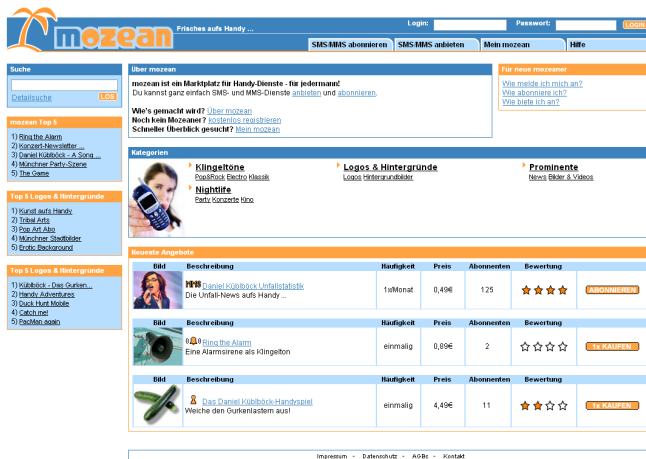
mozean Frisches aufs Handy ...

Login: Passwort: LOGIN

SMS/MMS abonnieren | SMS/MMS anbieten | Mein mozean | Hilfe

Suche

Detailsuche LOS

mozean Top 5

1) Ring the Alarm
2) Konzert-Newsletter ...
3) Daniel Küblböck - A Song ...
4) Münchner Party-Szene
5) The Game

Top 5 Logos & Hintergründe

1) Kunst aufs Handy
2) Tribal Arts
3) Pop Art Abo
4) Münchner Stadtbilder
5) Erotic Background

Top 5 Logos & Hintergründe

1) Küblböck - Das Gurken...
2) Handy Adventures
3) Duck Hunt Mobile
4) Catch me!
5) PacMan again

Über mozean

mozean ist ein Marktplatz für Handy-Dienste - für jedermann!
Du kannst ganz einfach SMS- und MMS-Dienste anbieten und abonnieren.

Wie's gemacht wird? Über mozean
Noch kein Mozeaner? kostenlos registrieren
Schneller Überblick gesucht? Mein mozean

Für neue mozeaner

Wie melde ich mich an?
Wie abonniere ich?
Wie biete ich an?

Kategorien

Klingeltöne
Pop&Rock Electro Klassik

Logos & Hintergründe
Logos Hintergrundbilder

Prominente
News Bilder & Videos

Nightlife
Party Konzerte Kino

Neueste Angebote

| Bild | Beschreibung | Häufigkeit | Preis | Abonnenten | Bewertung | |
|---|---|---|---|---|---|---|
| | Daniel Küblböck Unfallstatistik Die Unfall-News aufs Handy ... | 1x/Monat | 0,49€ | 125 | | ABONNIEREN |
| Bild | Beschreibung | Häufigkeit | Preis | Abonnenten | Bewertung | |
| | Ring the Alarm Eine Alarmsirene als Klingelton | einmalig | 0,89€ | 2 | | 1x KAUFEN |
| Bild | Beschreibung | Häufigkeit | Preis | Abonnenten | Bewertung | |
| | Das Daniel Küblböck-Handyspiel Weiche den Gurkenlastern aus! | einmalig | 4,49€ | 11 | | 1x KAUFEN |

Impressum - Datenschutz - AGBs - Kontakt